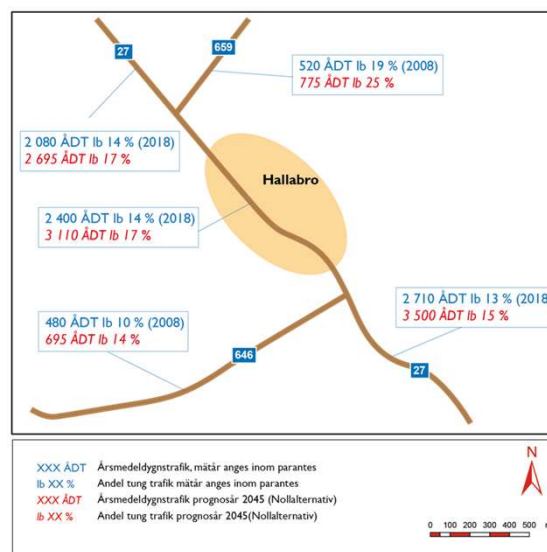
27

659

520 ÅDT lb 19 % (2008)
775 ÅDT lb 25 %

2 080 ÅDT lb 14 % (2018)
2 695 ÅDT lb 17 %

Hallabro

2 400 ÅDT lb 14 % (2018)
3 110 ÅDT lb 17 %

2 710 ÅDT lb 13 % (2018
3 500 ÅDT lb 15 %

480 ÅDT lb 10 % (2008)
695 ÅDT lb 14 %

646

27

XXX ÅDT Årsmedeldygnstrafik, mätår anges inom parantes
lb XX % Andel tung trafik mätår anges inom parantes
XXX ÅDT Årsmedeldygnstrafik prognosår 2045 (Nollalternativ)
lb XX % Andel tung trafik prognosår 2045(Nollalternativ)

N

0 100 200 300 400 500 6